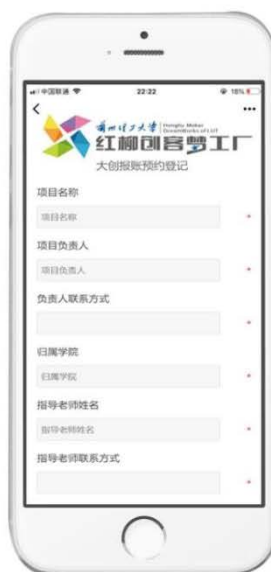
中国联通 22:22 18%
<
...
蘭州理工大學 Hongliu Maker DreamWorks of LUT
红柳创客梦工厂
大创报账预约登记
项目名称
项目名称
*
项目负责人
项目负责人
*
负责人联系方式
*
归属学院
归属学院
*
指导老师姓名
指导老师姓名
*
指导老师联系方式
*